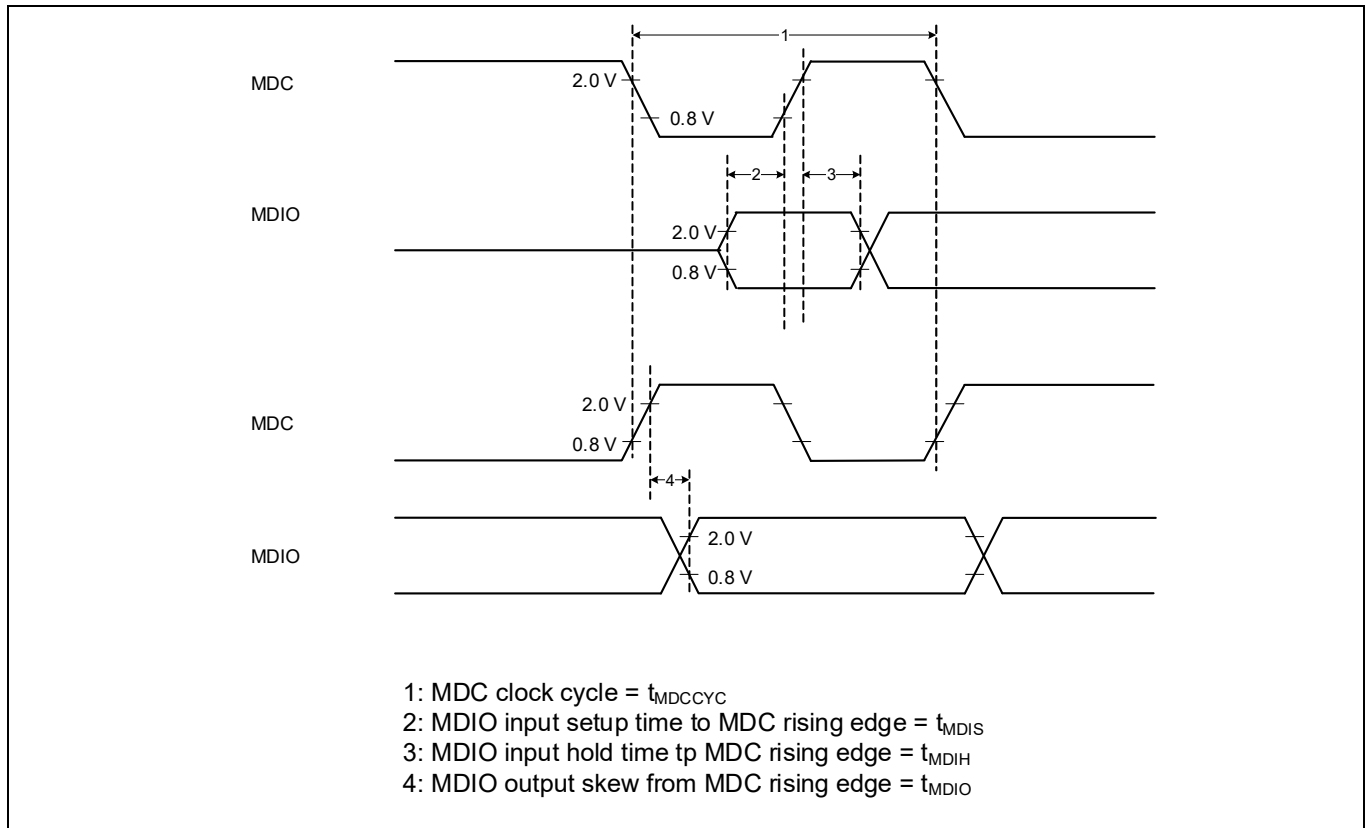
1

MDC

2.0 V

0.8 V

2

3

MDIO

2.0 V

0.8 V

MDC

2.0 V

0.8 V

4

MDIO

2.0 V

0.8 V

1: MDC clock cycle = $t_{MDCCYC}$
2: MDIO input setup time to MDC rising edge = $t_{MDIS}$
3: MDIO input hold time tp MDC rising edge = $t_{MDIH}$
4: MDIO output skew from MDC rising edge = $t_{MDIO}$